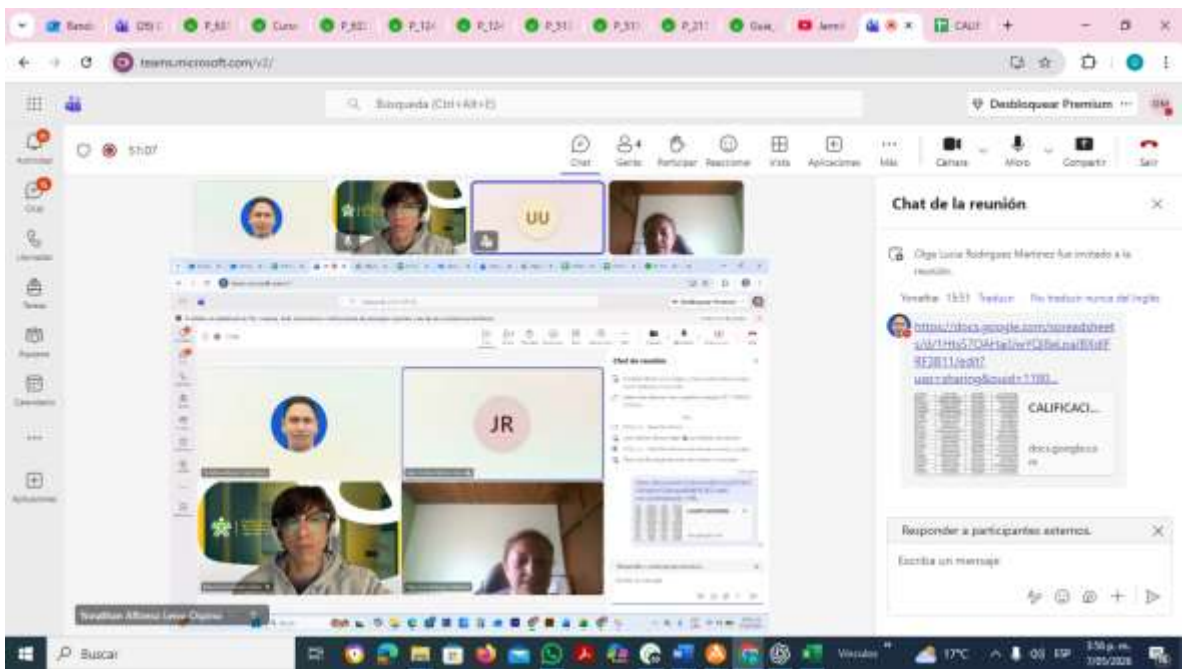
teams.microsoft.com/v2/

Búsqueda (Ctrl+Alt+E)

Desbloquear Premium

Actividad
Chat
Llamadas
Tareas
Equipos
Calendario
Aplicaciones

51:07

Chat
Gente
Participar
Reaccionar
Vista
Aplicaciones
Más
Cámara
Micro
Compartir
Salir

UU

JR

Chat de la reunión

Olga Lucia Rodriguez Martinez fue invitado a la reunión.

Yonatha 13:51 Traducir No traducir nunca del inglés

https://docs.google.com/spreadsheets/d/1Htq57OAHtaI/w/YQBeLoa/8XdFRE3B11/edit?usp=sharing&ouid=1180...

CALIFICACI...

docs.google.com

Responder a participantes externos.

Escriba un mensaje

Yonathan Alfonso Leon Ospina

Buscar

Vínculos

17°C

3:58 p. m.
7/05/2025